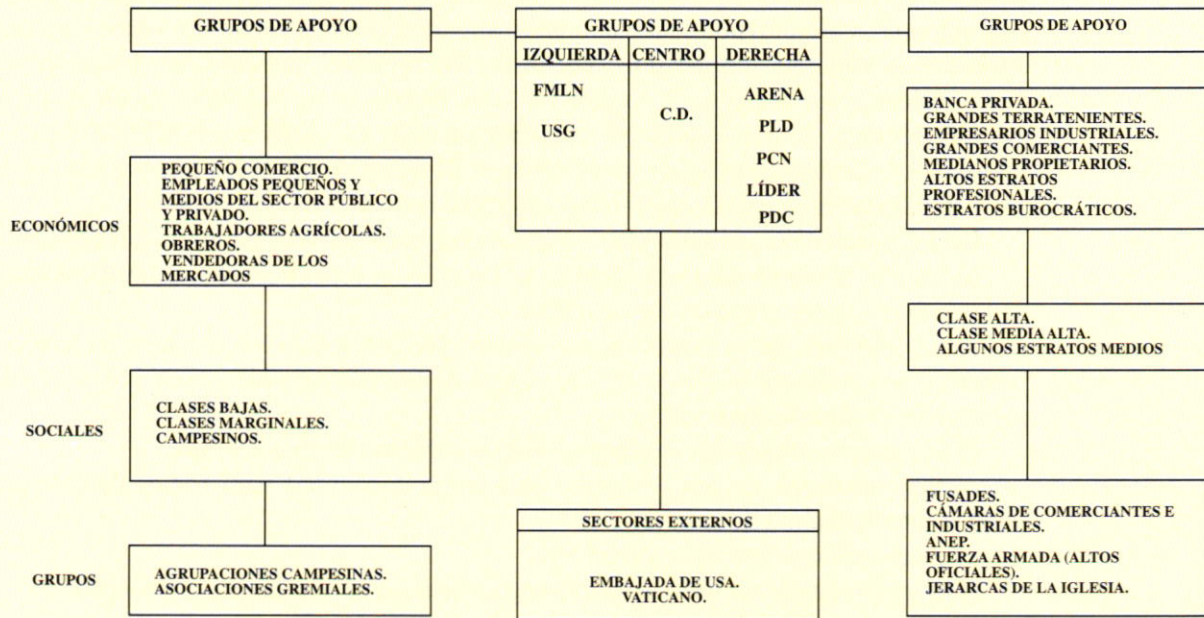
GRUPOS DE APOYO

GRUPOS DE APOYO

| IZQUIERDA | CENTRO | DERECHA |
|---|---|---|
| FMLN<br>USG | C.D. | ARENA<br>PLD<br>PCN<br>LÍDER<br>PDC |

GRUPOS DE APOYO

ECONÓMICOS

PEQUEÑO COMERCIO.
EMPLEADOS PEQUEÑOS Y MEDIOS DEL SECTOR PÚBLICO Y PRIVADO.
TRABAJADORES AGRÍCOLAS.
OBREROS.
VENDEDORAS DE LOS MERCADOS

SOCIALES

CLASES BAJAS.
CLASES MARGINALES.
CAMPESINOS.

GRUPOS

AGRUPACIONES CAMPESINAS.
ASOCIACIONES GREMIALES.

SECTORES EXTERNOS

EMBAJADA DE USA.
VATICANO.

BANCA PRIVADA.
GRANDES TERRATENIENTES.
EMPRESARIOS INDUSTRIALES.
GRANDES COMERCIANTES.
MEDIANOS PROPIETARIOS.
ALTOS ESTRATOS PROFESIONALES.
ESTRATOS BUROCRÁTICOS.

CLASE ALTA.
CLASE MEDIA ALTA.
ALGUNOS ESTRATOS MEDIOS

FUSADES.
CÁMARAS DE COMERCIANTES E INDUSTRIALES.
ANEP.
FUERZA ARMADA (ALTOS OFICIALES).
JERARCAS DE LA IGLESIA.